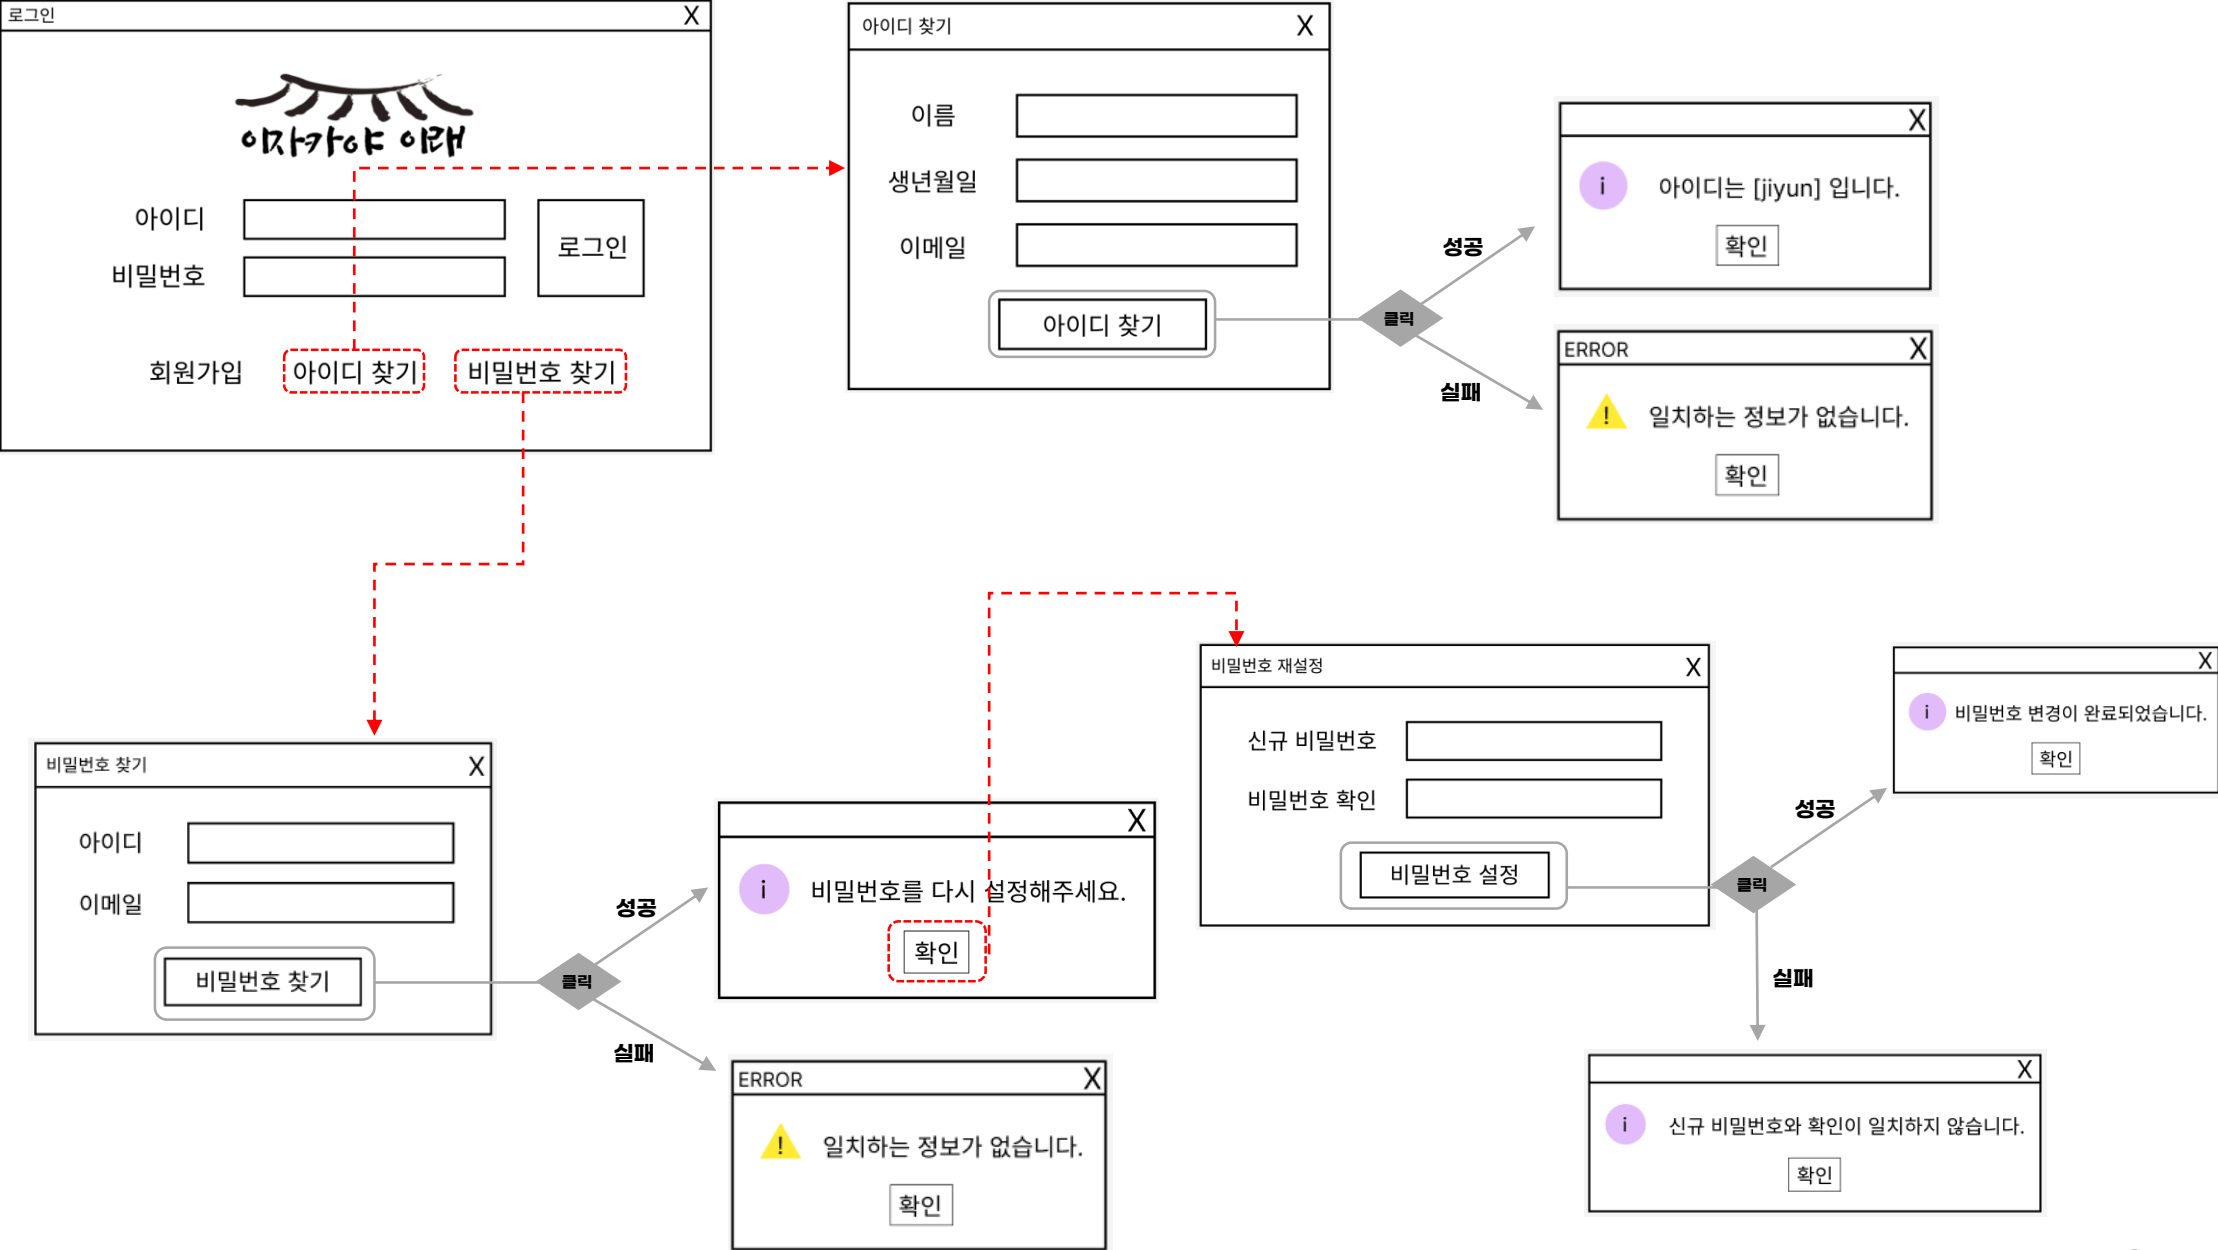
로그인 X

이자카야 이래

아이디
비밀번호
로그인

회원가입 아이디 찾기 비밀번호 찾기

아이디 찾기 X

이름
생년월일
이메일

아이디 찾기

클릭
성공
실패

X
i 아이디는 [jiyun] 입니다.
확인

ERROR X
! 일치하는 정보가 없습니다.
확인

비밀번호 찾기 X

아이디
이메일

비밀번호 찾기

클릭
성공
실패

X
i 비밀번호를 다시 설정해주세요.
확인

ERROR X
! 일치하는 정보가 없습니다.
확인

비밀번호 재설정 X

신규 비밀번호
비밀번호 확인

비밀번호 설정

클릭
성공
실패

X
i 비밀번호 변경이 완료되었습니다.
확인

X
i 신규 비밀번호와 확인이 일치하지 않습니다.
확인